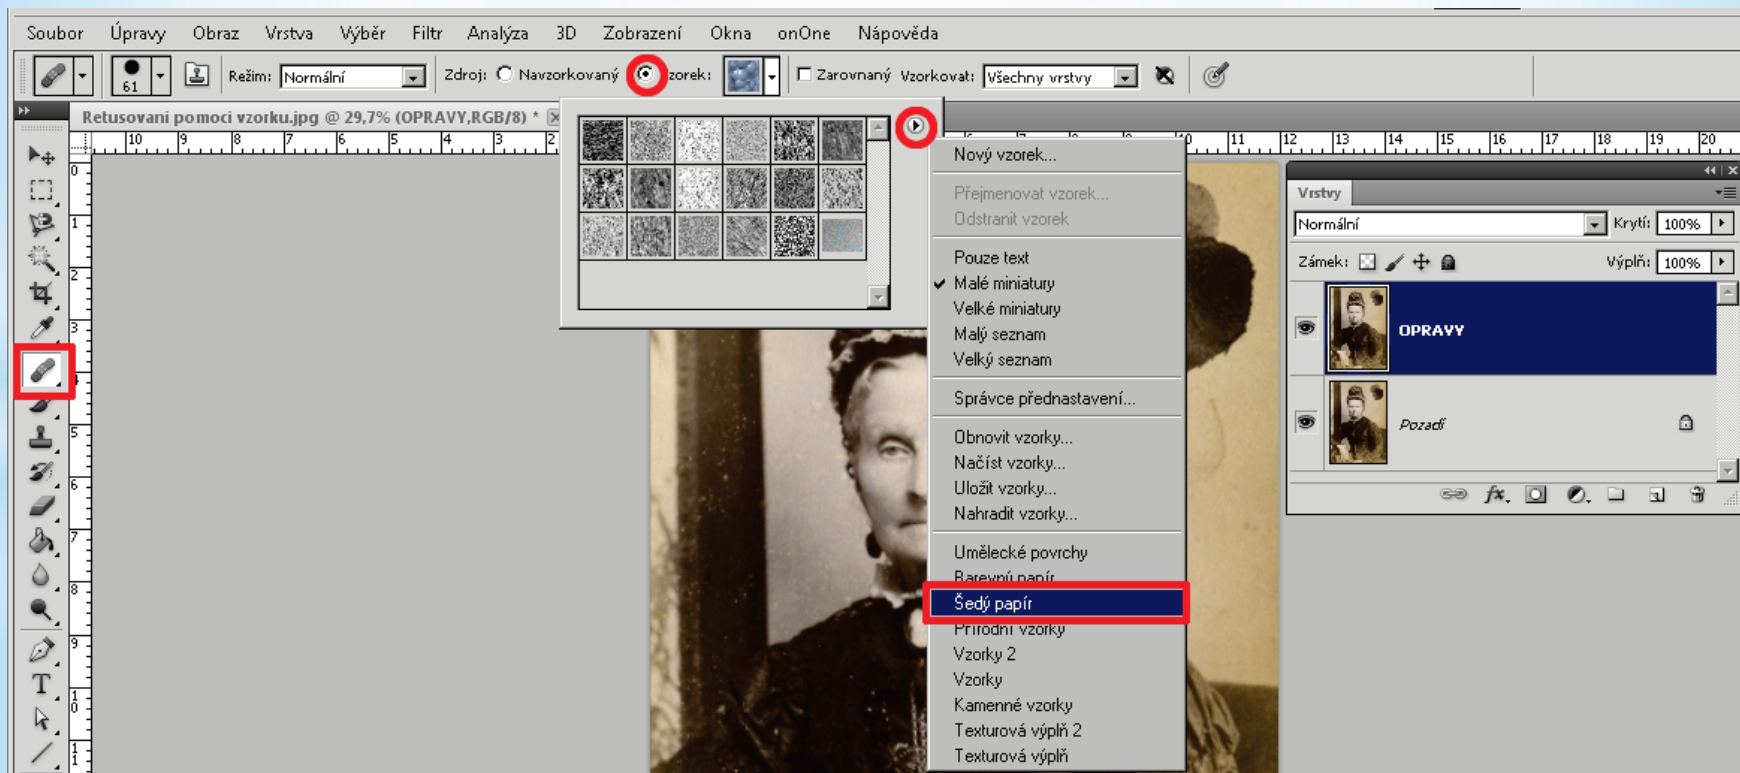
Soubor Úpravy Obraz Vrstva Výběr Filtr Analýza 3D Zobrazení Okna onOne Nápověda

61 Režim: Normální Zdroj: Navzorkovaný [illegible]zorek: Zarovnaný Vzorkovat: Všechny vrstvy

Retusovani pomoci vzorku.jpg @ 29,7% (OPRAVY,RGB/8) *

10 9 8 7 6 5 4 3 2

0 1 2 3 4 5 6 7 8 9 10 11

10 11 12 13 14 15 16 17 18 19 20

Nový vzorek...
Přejmenovat vzorek...
Odstranit vzorek
Pouze text
Malé miniatury
Velké miniatury
Malý seznam
Velký seznam
Správce přednastavení...
Obnovit vzorky...
Načíst vzorky...
Uložit vzorky...
Nahradit vzorky...
Umělecké povrchy
Barevný papír
Šedý papír
Přírodní vzorky
Vzorky 2
Vzorky
Kamenné vzorky
Texturová výplň 2
Texturová výplň

Vrstvy
Normální Krytí: 100%
Zámek: Výplň: 100%
OPRAVY
Pozadí